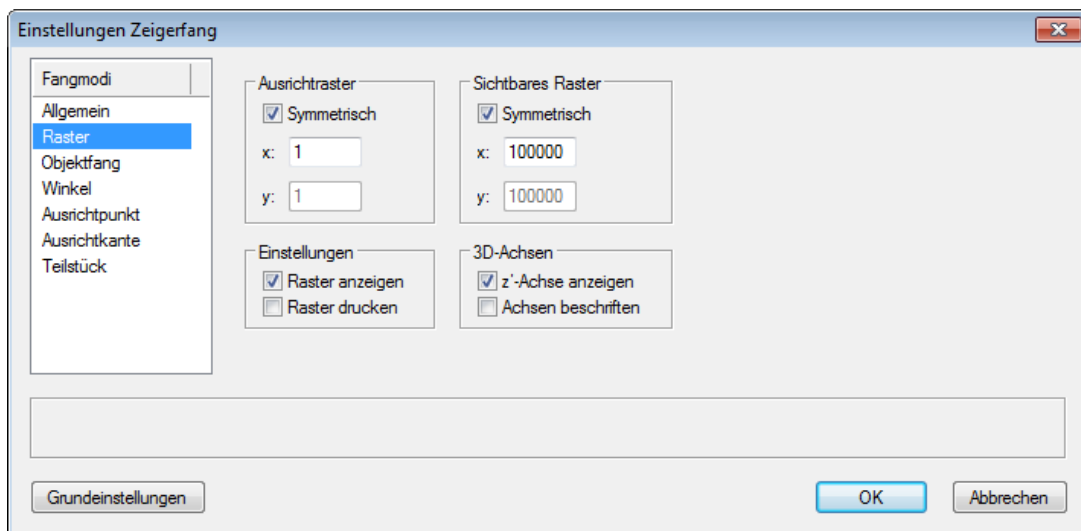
Einstellungen Zeigerfang

Fangmodi
Allgemein
Raster
Objektfang
Winkel
Ausrichtpunkt
Ausrichtkante
Teilstück

Ausrichtraster
Symmetrisch
x: 1
y: 1

Sichtbares Raster
Symmetrisch
x: 100000
y: 100000

Einstellungen
Raster anzeigen
Raster drucken

3D-Achsen
z'-Achse anzeigen
Achsen beschriften

Grundeinstellungen
OK
Abbrechen